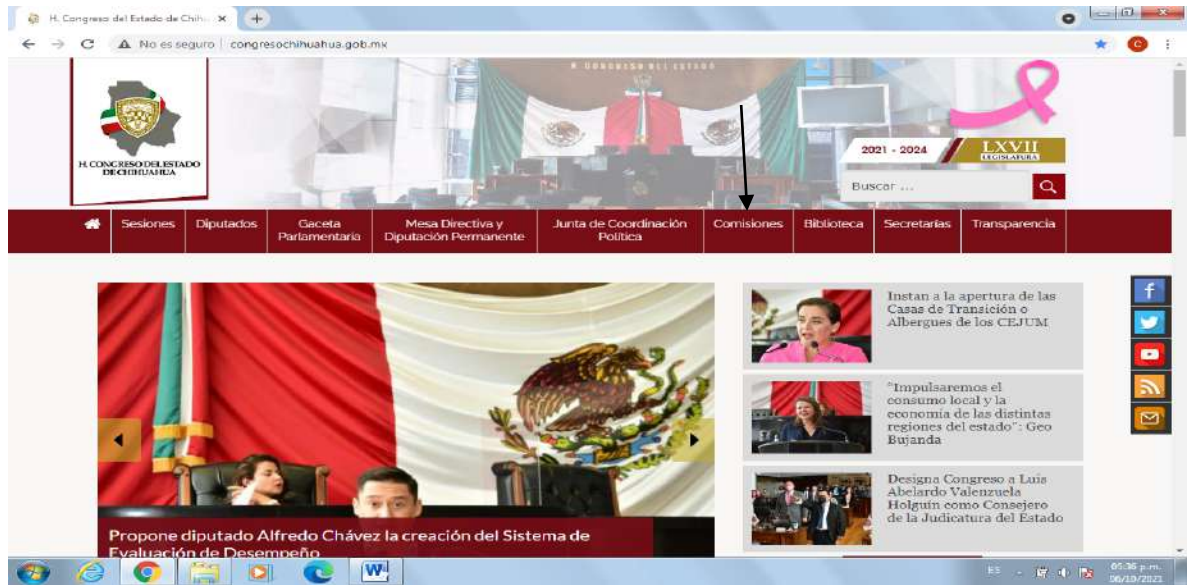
H. Congreso del Estado de Chih... ×

No es seguro | congresochihuahua.gob.mx

H. CONGRESO DEL ESTADO DE CHIHUAHUA

2021 - 2024 LXVII LEGISLATURA

Buscar ...

Sesiones | Diputados | Gaceta Parlamentaria | Mesa Directiva y Diputación Permanente | Junta de Coordinación Política | Comisiones | Biblioteca | Secretarías | Transparencia

Instan a la apertura de las Casas de Transición o Albergues de los CEJUM

"Impulsaremos el consumo local y la economía de las distintas regiones del estado": Geo Bujanda

Designa Congreso a Luis Abelardo Valenzuela Holguín como Consejero de la Judicatura del Estado

Propone diputado Alfredo Chávez la creación del Sistema de Evaluación de Desempeño

ES

05:36 p.m.
06/10/2021